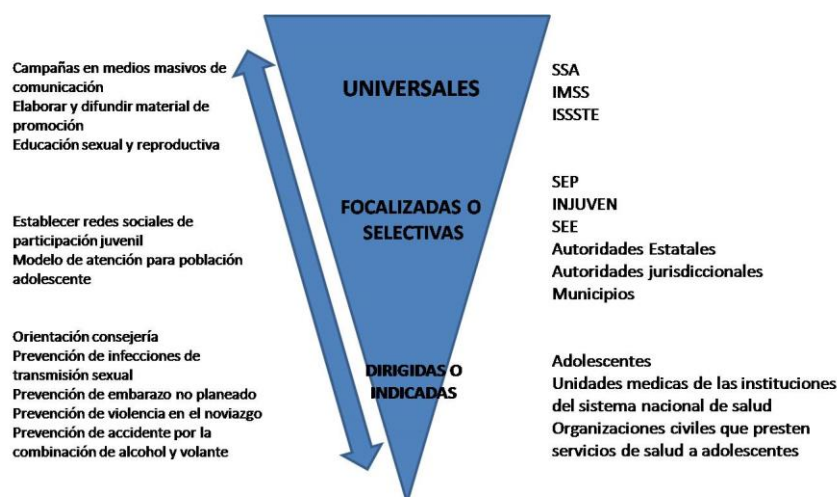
Campañas en medios masivos de comunicación
Elaborar y difundir material de promoción
Educación sexual y reproductiva

UNIVERSALES

SSA
IMSS
ISSSTE

Establecer redes sociales de participación juvenil
Modelo de atención para población adolescente

FOCALIZADAS O SELECTIVAS

SEP
INJUVEN
SEE
Autoridades Estatales
Autoridades jurisdiccionales
Municipios

Orientación consejería
Prevención de infecciones de transmisión sexual
Prevención de embarazo no planeado
Prevención de violencia en el noviazgo
Prevención de accidente por la combinación de alcohol y volante

DIRIGIDAS O INDICADAS

Adolescentes
Unidades medicas de las instituciones del sistema nacional de salud
Organizaciones civiles que presten servicios de salud a adolescentes